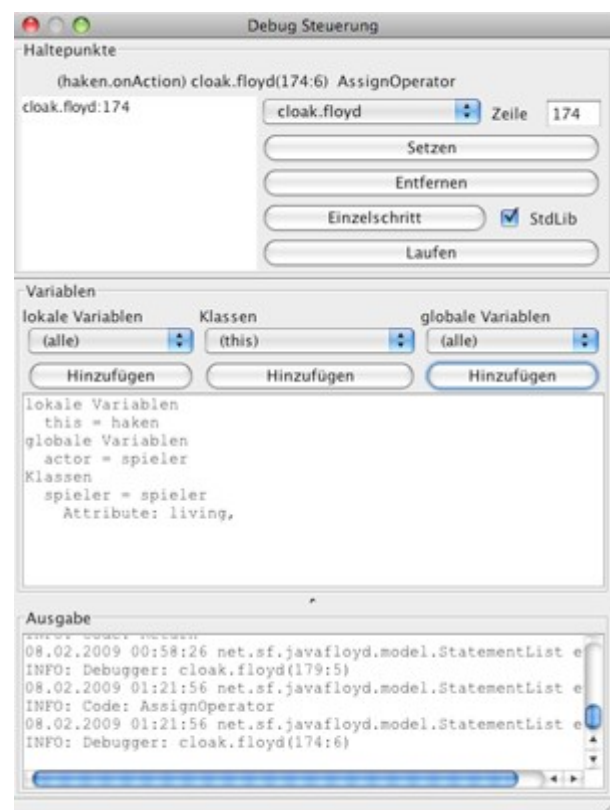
Debug Steuerung

Haltepunkte

(haken.onAction) cloak.floyd(174:6) AssignOperator

cloak.floyd:174

cloak.floyd

Zeile 174

Setzen

Entfernen

Einzelschritt

StdLib

Laufen

Variablen

lokale Variablen

Klassen

globale Variablen

(alle)

(this)

(alle)

Hinzufügen

Hinzufügen

Hinzufügen

lokale Variablen
this = haken
globale Variablen
actor = spieler
Klassen
spieler = spieler
Attribute: living,

Ausgabe

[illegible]
08.02.2009 00:58:26 net.sf.javafloyd.model.StatementList e
INFO: Debugger: cloak.floyd(179:5)
08.02.2009 01:21:56 net.sf.javafloyd.model.StatementList e
INFO: Code: AssignOperator
08.02.2009 01:21:56 net.sf.javafloyd.model.StatementList e
INFO: Debugger: cloak.floyd(174:6)